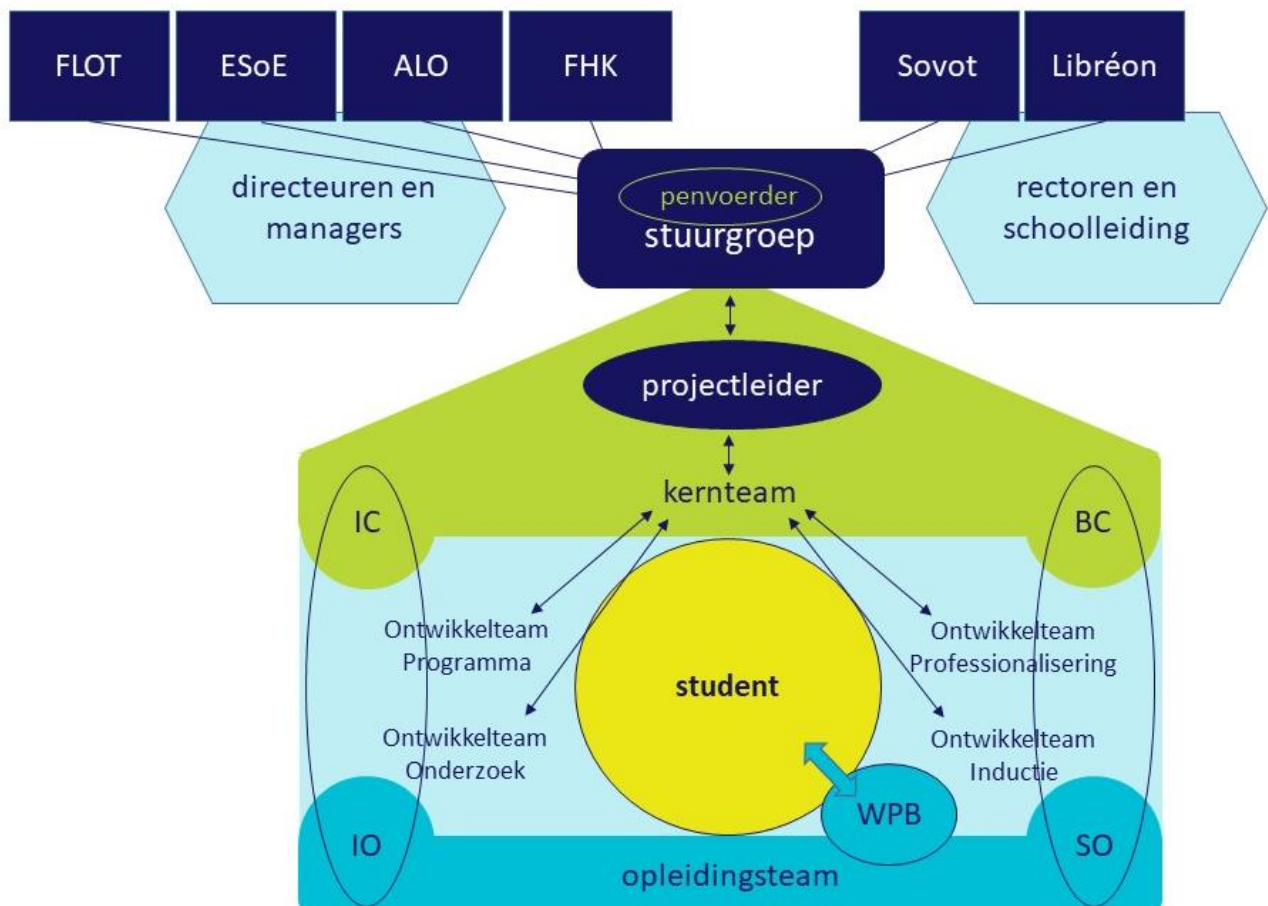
FLOT

ESoE

ALO

FHK

Sovot

Libréon

directeuren en managers

penvoerder

stuurgroep

rectoren en schoolleiding

projectleider

kernteam

IC

BC

Ontwikkelteam Programma

student

Ontwikkelteam Professionalisering

Ontwikkelteam Onderzoek

Ontwikkelteam Inductie

WPB

IO

SO

opleidingsteam